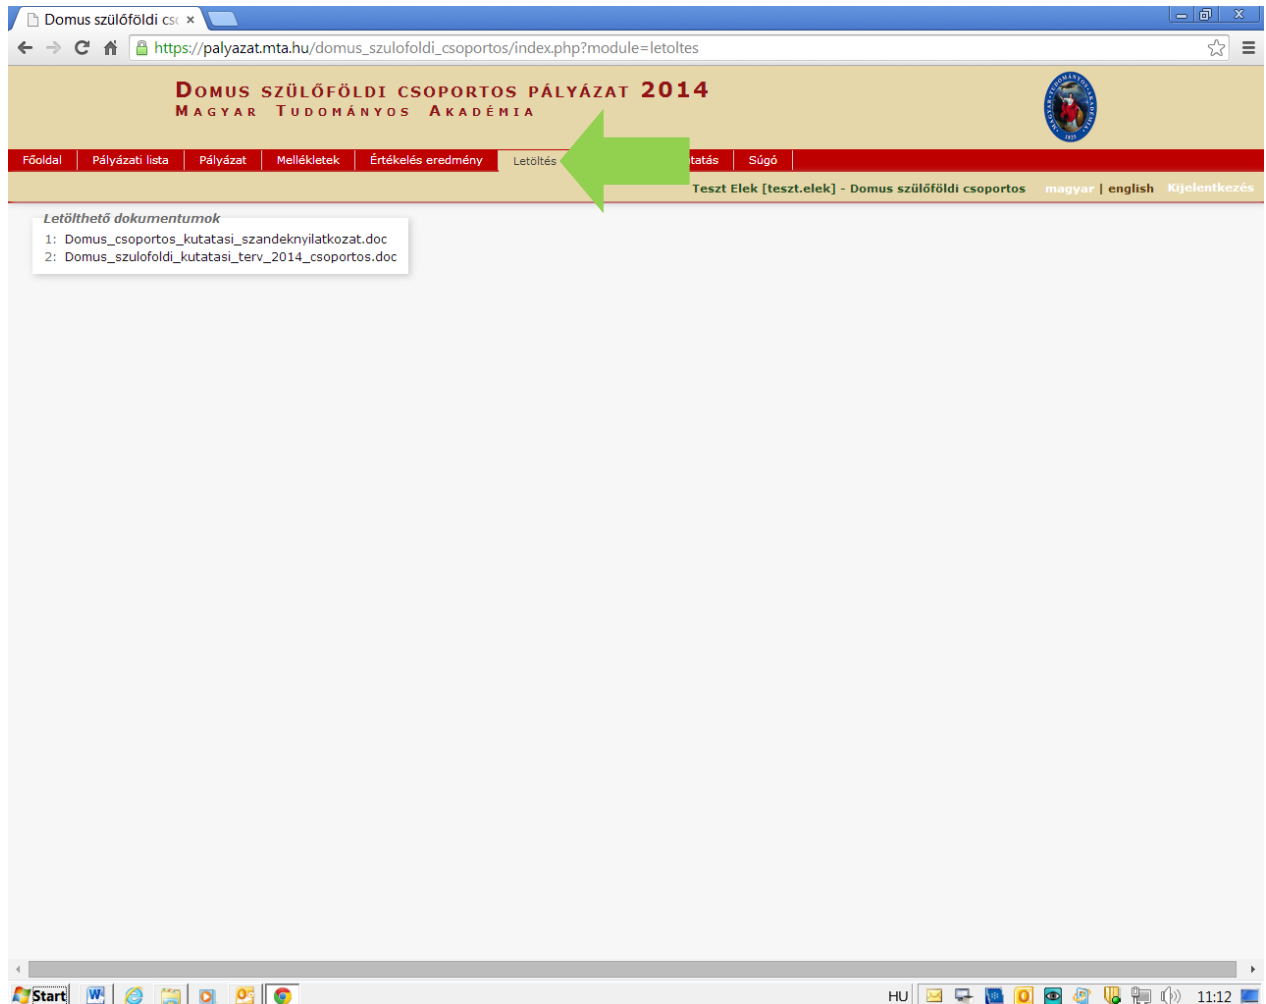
Domus szülőföldi cs( ×

https://palyazat.mta.hu/domus_szulofoldi_csoportos/index.php?module=letoltes

Domus szülőföldi csoportos pályázat 2014
Magyar Tudományos Akadémia

Főoldal | Pályázati lista | Pályázat | Mellékletek | Értékelés eredmény | Letöltés | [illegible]tatás | Súgó

Teszt Elek [teszt.elek] - Domus szülőföldi csoportos magyar | english Kijelentkezés

Letölthető dokumentumok
1: Domus_csoportos_kutatasi_szandeknyilatkozat.doc
2: Domus_szulofoldi_kutatasi_terv_2014_csoportos.doc

Start
HU 11:12